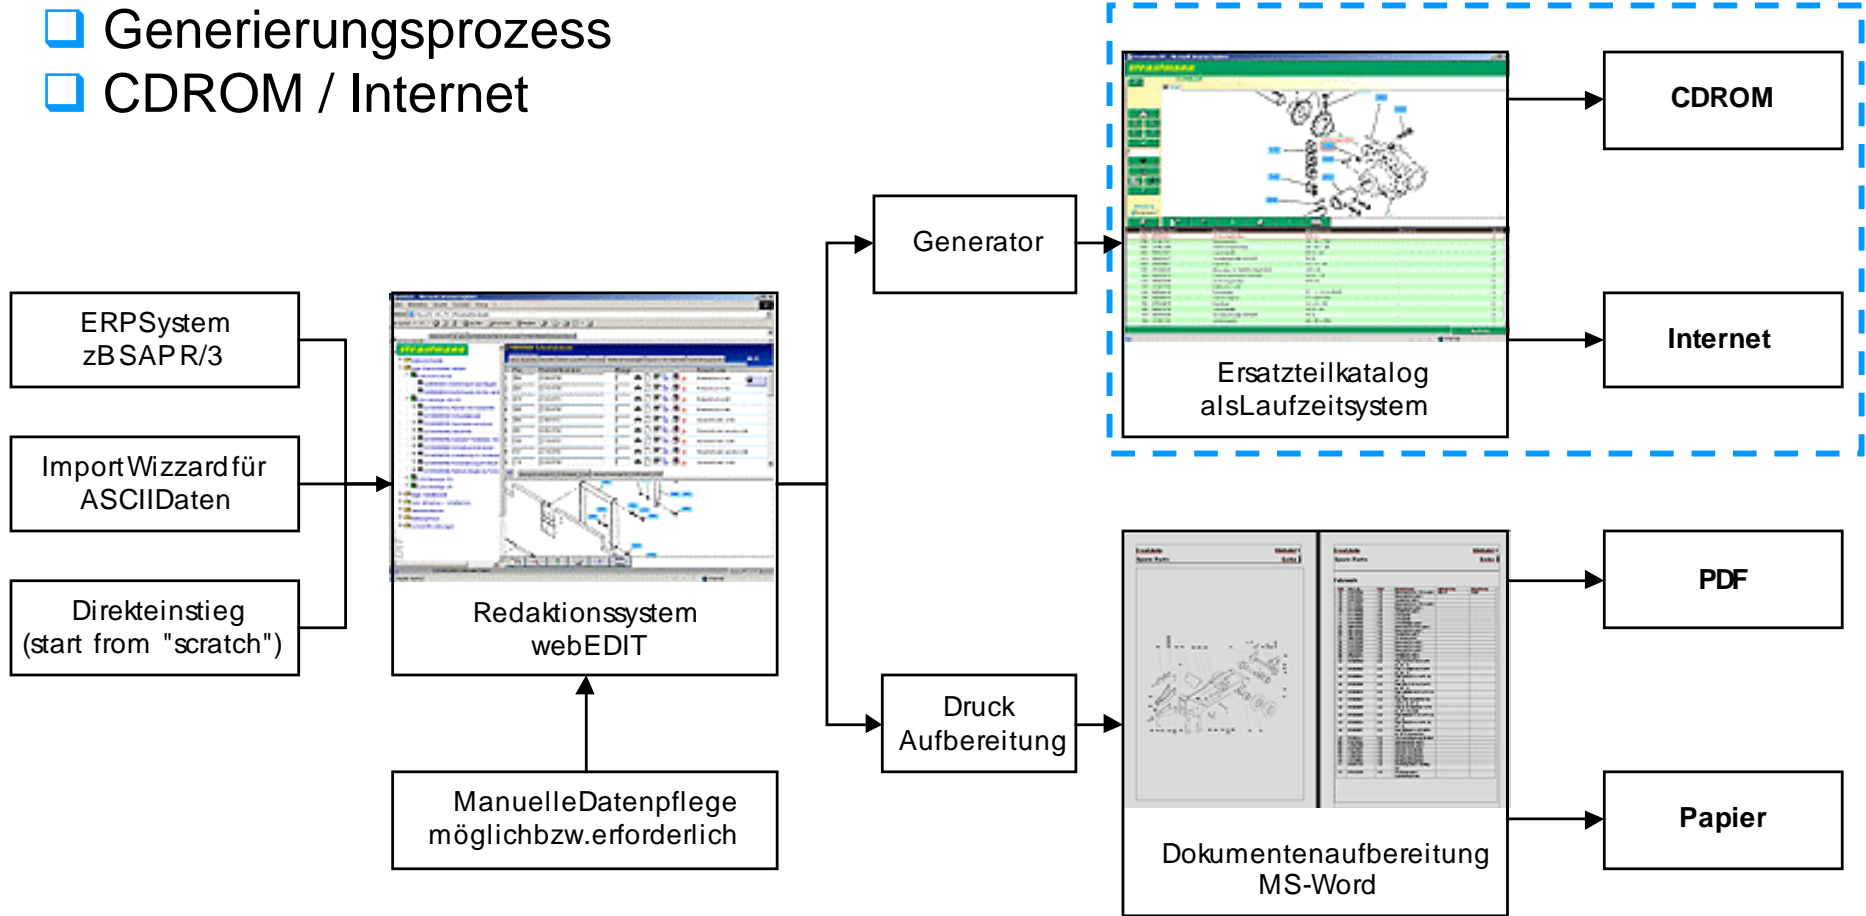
❑ Generierungsprozess
❑ CDROM / Internet

ERPSystem
zB SAP R/3

Import Wizzard für
ASCIIDaten

Direkteinstieg
(start from "scratch")

Redaktionssystem
webEDIT

Manuelle Datenpflege
möglich bzw. erforderlich

Generator

Druck
Aufbereitung

Ersatzteilkatalog
als Laufzeitsystem

CDROM

Internet

Dokumentenaufbereitung
MS-Word

PDF

Papier